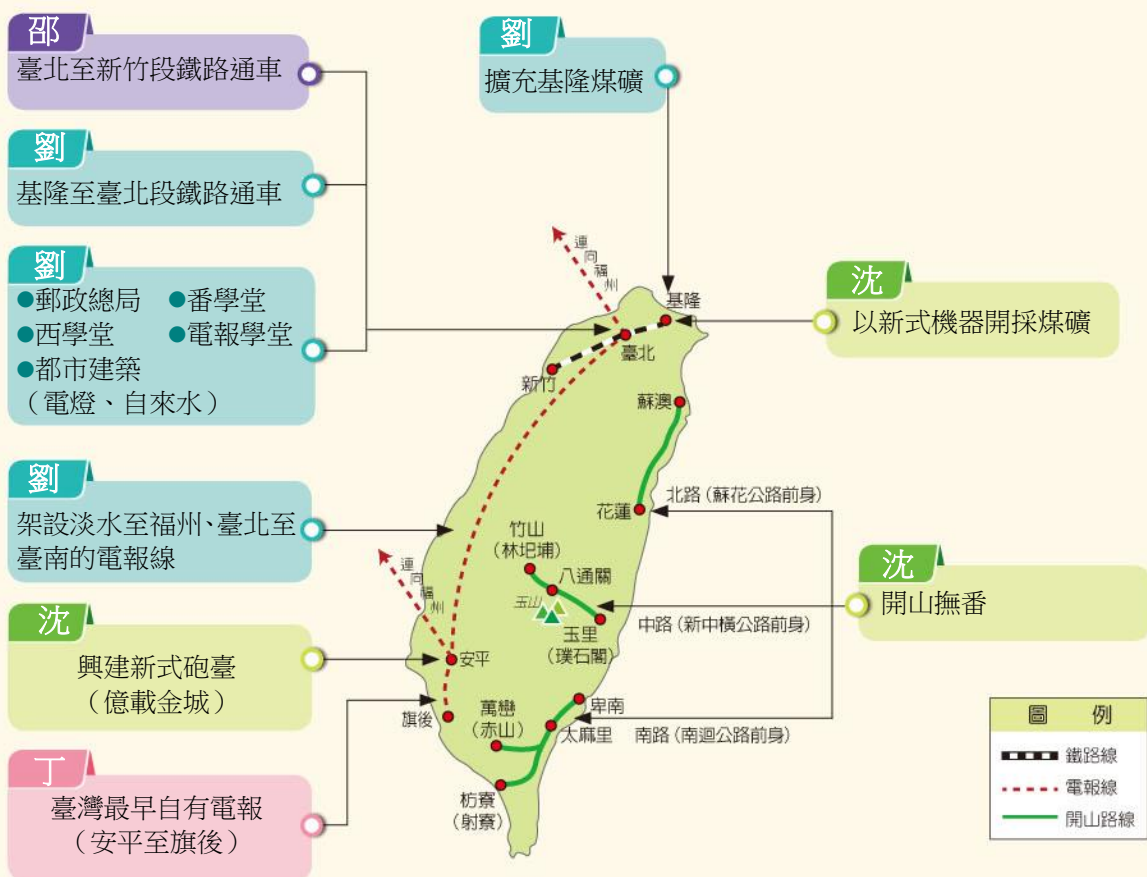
邵
臺北至新竹段鐵路通車

劉
基隆至臺北段鐵路通車

劉
●郵政總局 ●番學堂
●西學堂 ●電報學堂
●都市建築
（電燈、自來水）

劉
架設淡水至福州、臺北至臺南的電報線

沈
興建新式砲臺
（億載金城）

丁
臺灣最早自有電報
（安平至旗後）

劉
擴充基隆煤礦

沈
以新式機器開採煤礦

沈
開山撫番

連向福州
連向福州
基隆
臺北
新竹
蘇澳
花蓮
北路（蘇花公路前身）
竹山
（林圯埔）
八通關
玉山
玉里
（璞石閣）
中路（新中橫公路前身）
安平
旗後
萬巒
（赤山）
卑南
太麻里
南路（南迴公路前身）
枋寮
（射寮）

圖 例
鐵路線
電報線
開山路線